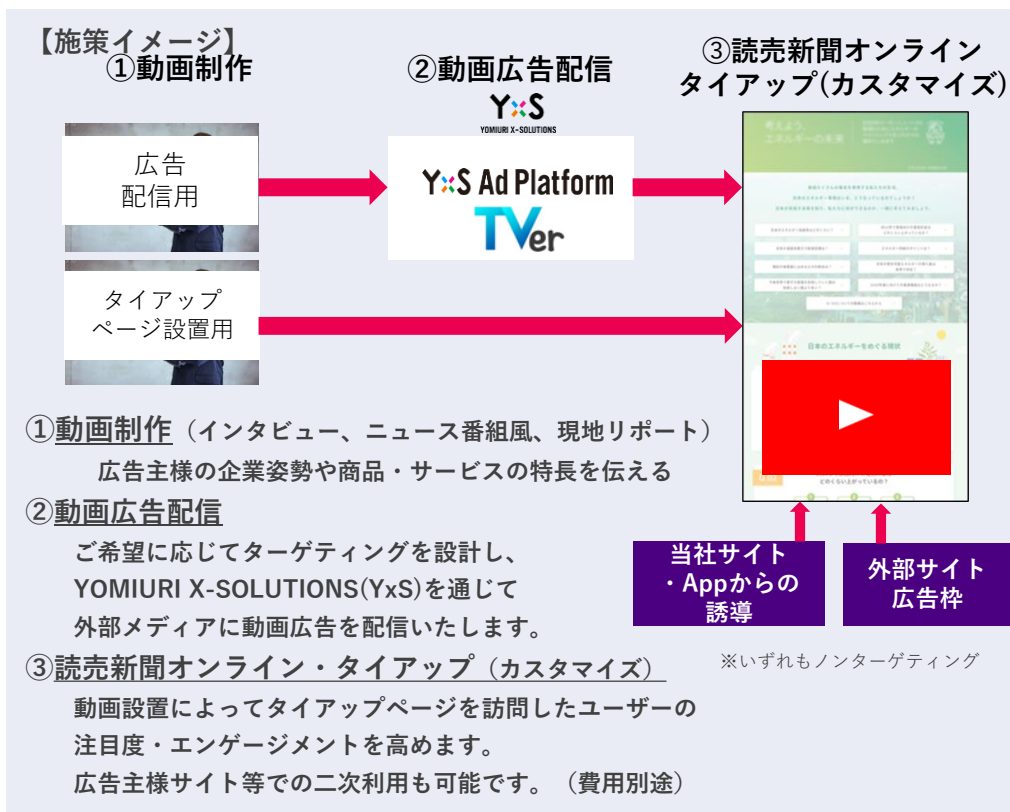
【施策イメージ】
①動画制作

②動画広告配信

③読売新聞オンライン タイアップ(カスタマイズ)

広告 配信用

タイアップ ページ設置用

YxS
YOMIURI X-SOLUTIONS

YxS Ad Platform

TVer

考えよう、エネルギーの未来

日本のエネルギーをめぐる現状

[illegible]

当社サイト ・Appからの 誘導

外部サイト 広告枠

※いずれもノンターゲティング

①動画制作（インタビュー、ニュース番組風、現地リポート）
広告主様の企業姿勢や商品・サービスの特長を伝える

②動画広告配信
ご希望に応じてターゲティングを設計し、
YOMIURI X-SOLUTIONS(YxS)を通じて
外部メディアに動画広告を配信いたします。

③読売新聞オンライン・タイアップ（カスタマイズ）
動画設置によってタイアップページを訪問したユーザーの
注目度・エンゲージメントを高めます。
広告主様サイト等での二次利用も可能です。（費用別途）